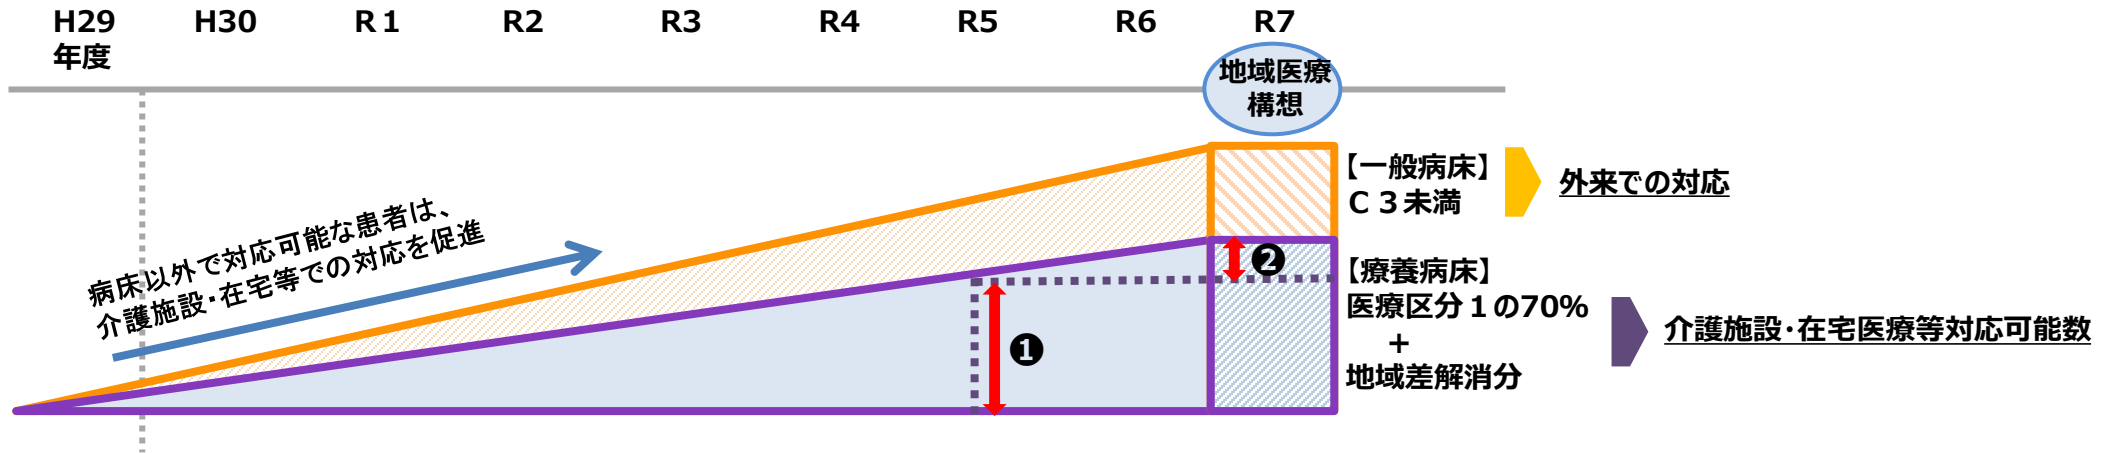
H29
年度

H30

R１

R2

R3

R4

R5

R6

R7

地域医療構想

【一般病床】
Ｃ３未満

外来での対応

【療養病床】
医療区分１の70%
＋
地域差解消分

介護施設･在宅医療等対応可能数

病床以外で対応可能な患者は、
介護施設・在宅等での対応を促進

❶

❷